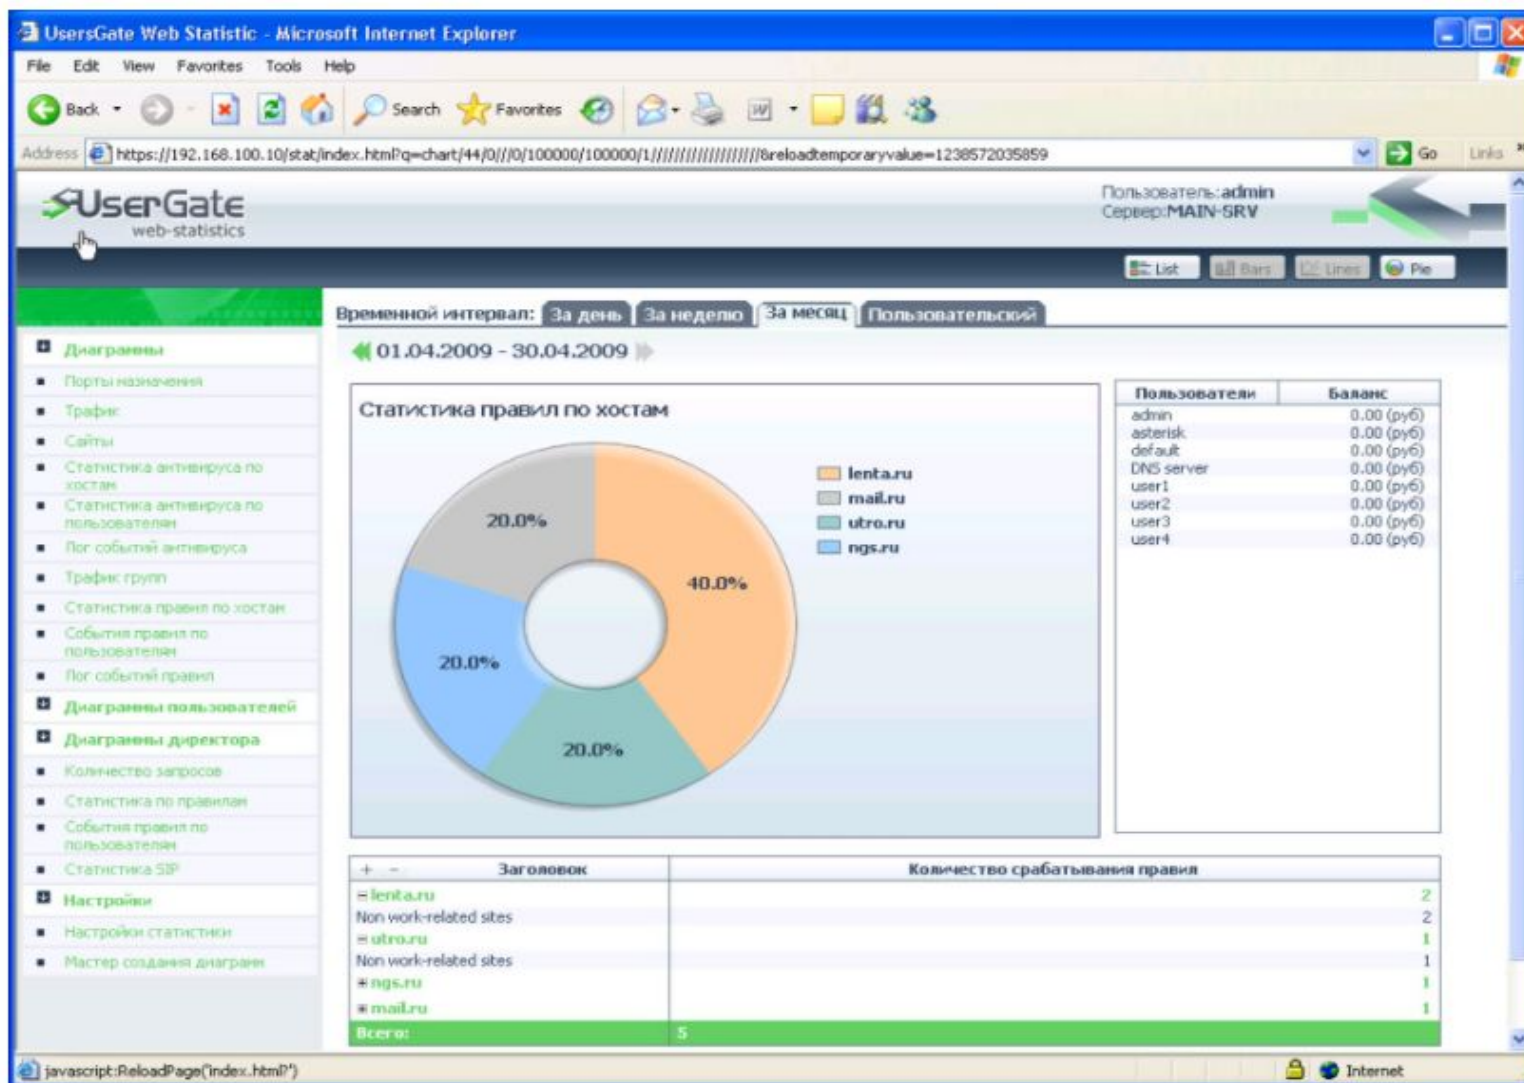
UsersGate Web Statistic - Microsoft Internet Explorer

File Edit View Favorites Tools Help

Back Search Favorites

Address https://192.168.100.10/stat/index.html?q=chart/44/0///0/100000/100000/1///////////////////&reloadtemporaryvalue=1238572035859 Go Links

UserGate web-statistics

Пользователь:admin
Сервер:MAIN-SRV

List Bars Lines Pie

Временной интервал: За день За неделю За месяц Пользовательский

01.04.2009 - 30.04.2009

Диаграммы
- Порты назначения
- Трафик
- Сайты
- Статистика антивируса по хостам
- Статистика антивируса по пользователям
- Лог событий антивируса
- Трафик групп
- Статистика правил по хостам
- События правил по пользователям
- Лог событий правил

Диаграммы пользователей

Диаграммы директора
- Количество запросов
- Статистика по правилам
- События правил по пользователям
- Статистика SIP

Настройки
- Настройки статистики
- Мастер создания диаграмм

Статистика правил по хостам

20.0%
40.0%
20.0%
20.0%

lenta.ru
mail.ru
utro.ru
ngs.ru

| Пользователи | Баланс |
|---|---|
| admin | 0.00 (руб) |
| asterisk | 0.00 (руб) |
| default | 0.00 (руб) |
| DNS server | 0.00 (руб) |
| user1 | 0.00 (руб) |
| user2 | 0.00 (руб) |
| user3 | 0.00 (руб) |
| user4 | 0.00 (руб) |

| + - Заголовок | Количество срабатывания правил |
|---|---|
| lenta.ru | 2 |
| Non work-related sites | 2 |
| utro.ru | 1 |
| Non work-related sites | 1 |
| ngs.ru | 1 |
| mail.ru | 1 |
| Всего: | 5 |

javascript:ReloadPage('index.html')

Internet